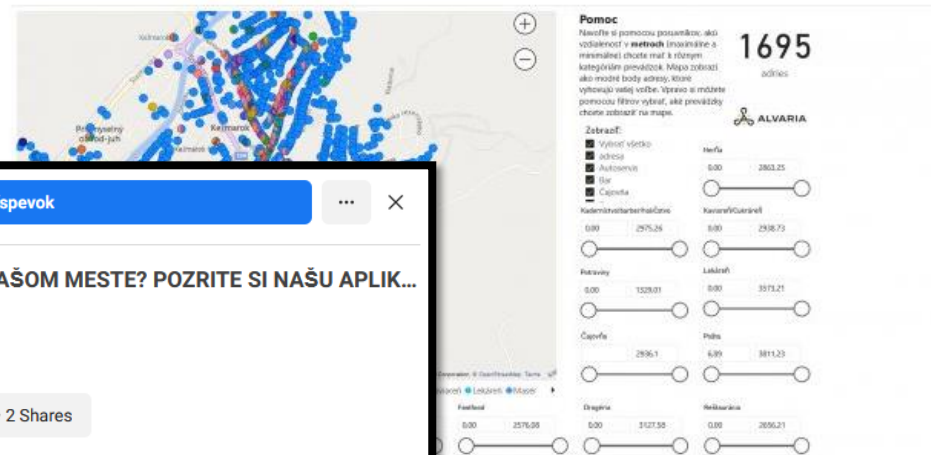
Kežmarok

Priemyselný obvod-juh

Kežmarok

Pomoc

Navoľte si pomocou posuvníkov, akú vzdialenosť v **metroch** (maximálne a minimálne) chcete mať k rôznym kategóriám prevádzok. Mapa zobrazí ako modré body adresy, ktoré vyhovujú vašej voľbe. Vpravo si môžete pomocou filtrov vybrať, aké prevádzky chcete zobraziť na mape.

1695

adries

ALVARIA

Zobraziť:

Vybrať všetko

adresa

Autoservis

Bar

Čajovňa

Herňa

0,00 2863,25

Kaderníctvo/barber/kozmetika

0,00 2975,26

Kaviareň/Cukráreň

0,00 2938,73

Potraviny

0,00 1528,01

Lekáreň

0,00 3573,21

Čajovňa

2936,1

Pošta

6,89 3811,23

Fastfood

0,00 2576,08

Drogéria

0,00 3127,58

Reštaurácia

0,00 2656,21

Lekáreň Mäsiar

spevok

...

×

AŠOM MESTE? POZRITE SI NAŠU APLIK...

2 Shares